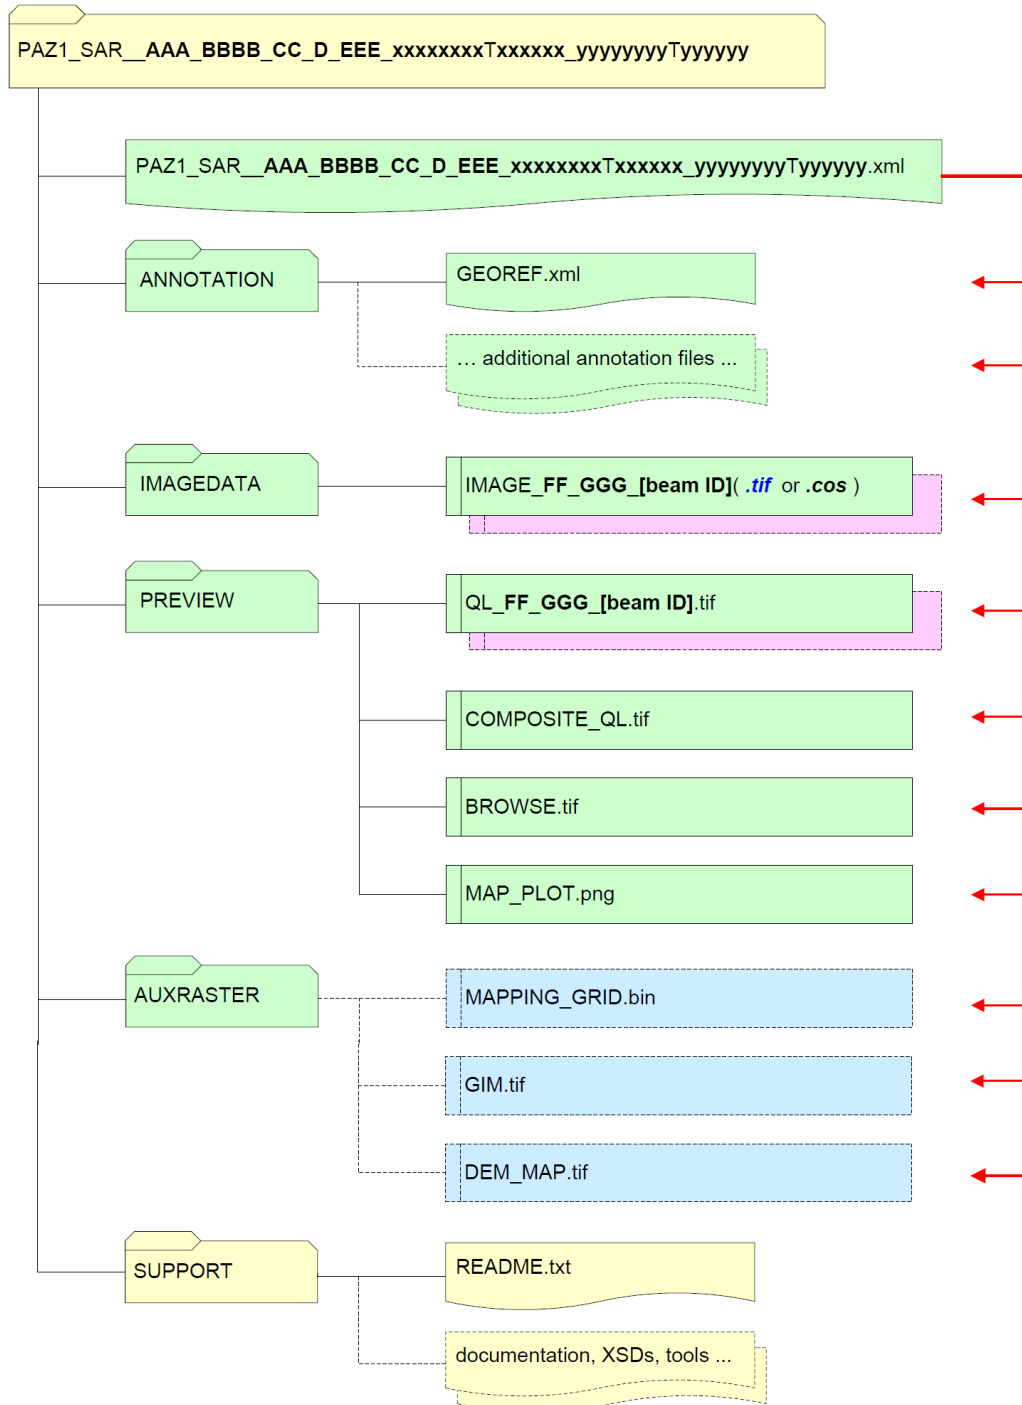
PAZ1_SAR__AAA_BBBB_CC_D_EEE_xxxxxxxxTxxxxxx_yyyyyyyyTyyyyyy

PAZ1_SAR__AAA_BBBB_CC_D_EEE_xxxxxxxxTxxxxxx_yyyyyyyyTyyyyyy.xml

ANNOTATION

GEOREF.xml

... additional annotation files ...

IMAGEDATA

IMAGE_FF_GGG_[beam ID]( .tif or .cos )

PREVIEW

QL_FF_GGG_[beam ID].tif

COMPOSITE_QL.tif

BROWSE.tif

MAP_PLOT.png

AUXRASTER

MAPPING_GRID.bin

GIM.tif

DEM_MAP.tif

SUPPORT

README.txt

documentation, XSDs, tools ...